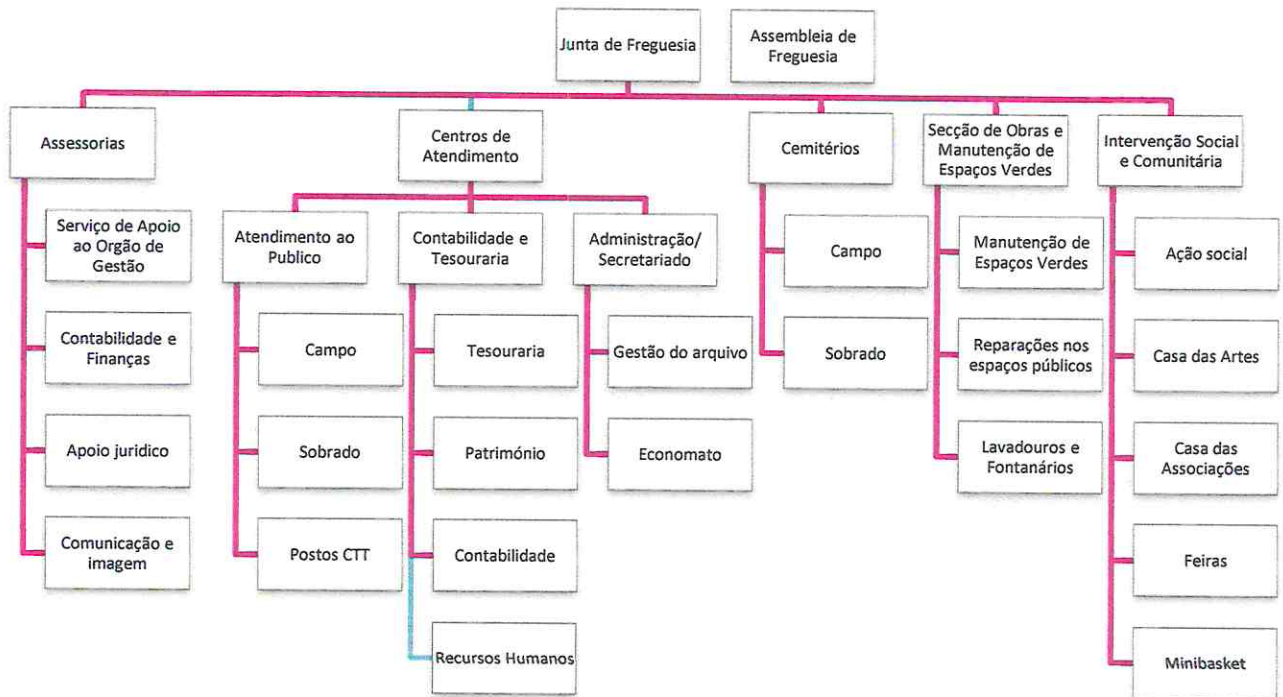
Junta de Freguesia

Assembleia de Freguesia

Assessorias

Serviço de Apoio ao Orgão de Gestão

Contabilidade e Finanças

Apoio juridico

Comunicação e imagem

Centros de Atendimento

Atendimento ao Publico

Campo

Sobrado

Postos CTT

Contabilidade e Tesouraria

Tesouraria

Património

Contabilidade

Recursos Humanos

Administração/ Secretariado

Gestão do arquivo

Economato

Cemitérios

Campo

Sobrado

Secção de Obras e Manutenção de Espaços Verdes

Manutenção de Espaços Verdes

Reparações nos espaços públicos

Lavadouros e Fontanários

Intervenção Social e Comunitária

Ação social

Casa das Artes

Casa das Associações

Feiras

Minibasket